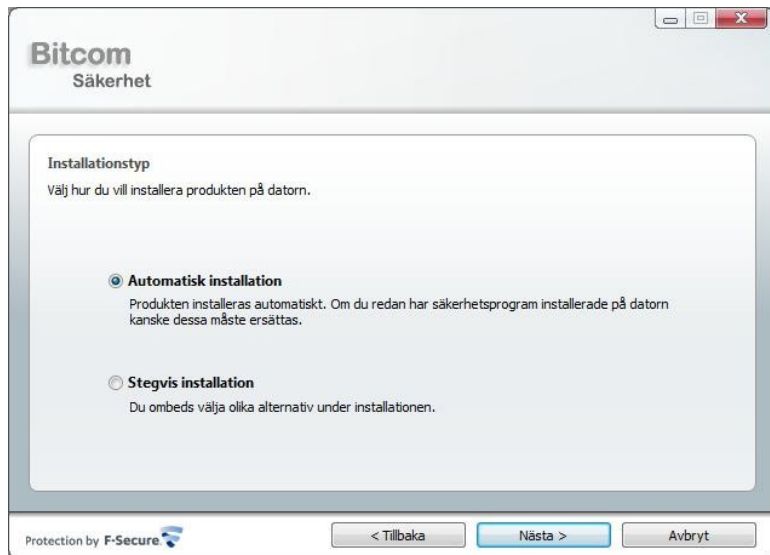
Bitcom
Säkerhet

Installationstyp
Välj hur du vill installera produkten på datorn.

Automatisk installation
Produkten installeras automatiskt. Om du redan har säkerhetsprogram installerade på datorn kanske dessa måste ersättas.

Stegvis installation
Du ombeds välja olika alternativ under installationen.

Protection by F-Secure

< Tillbaka

Nästa >

Avbryt